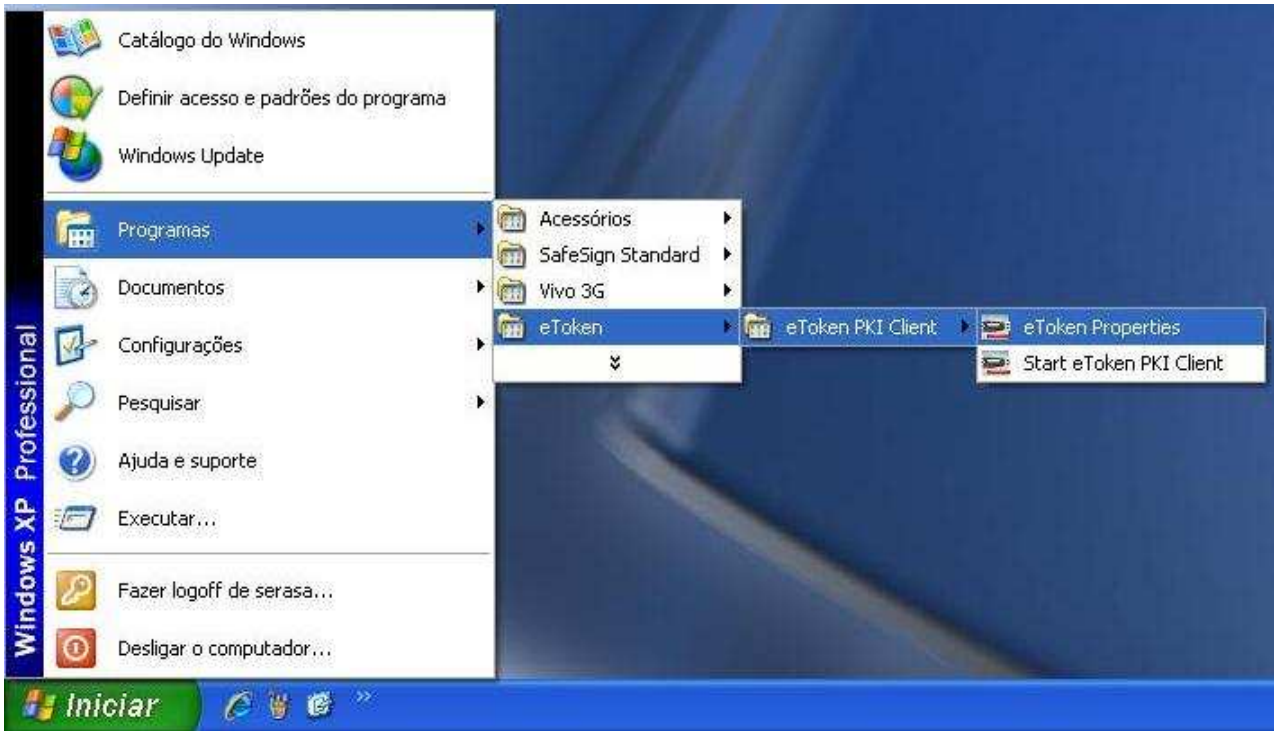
Windows XP Professional

Catálogo do Windows
Definir acesso e padrões do programa
Windows Update
Programas
Documentos
Configurações
Pesquisar
Ajuda e suporte
Executar...
Fazer logoff de serasa...
Desligar o computador...

Acessórios
SafeSign Standard
Vivo 3G
eToken

eToken PKI Client

eToken Properties
Start eToken PKI Client

Iniciar